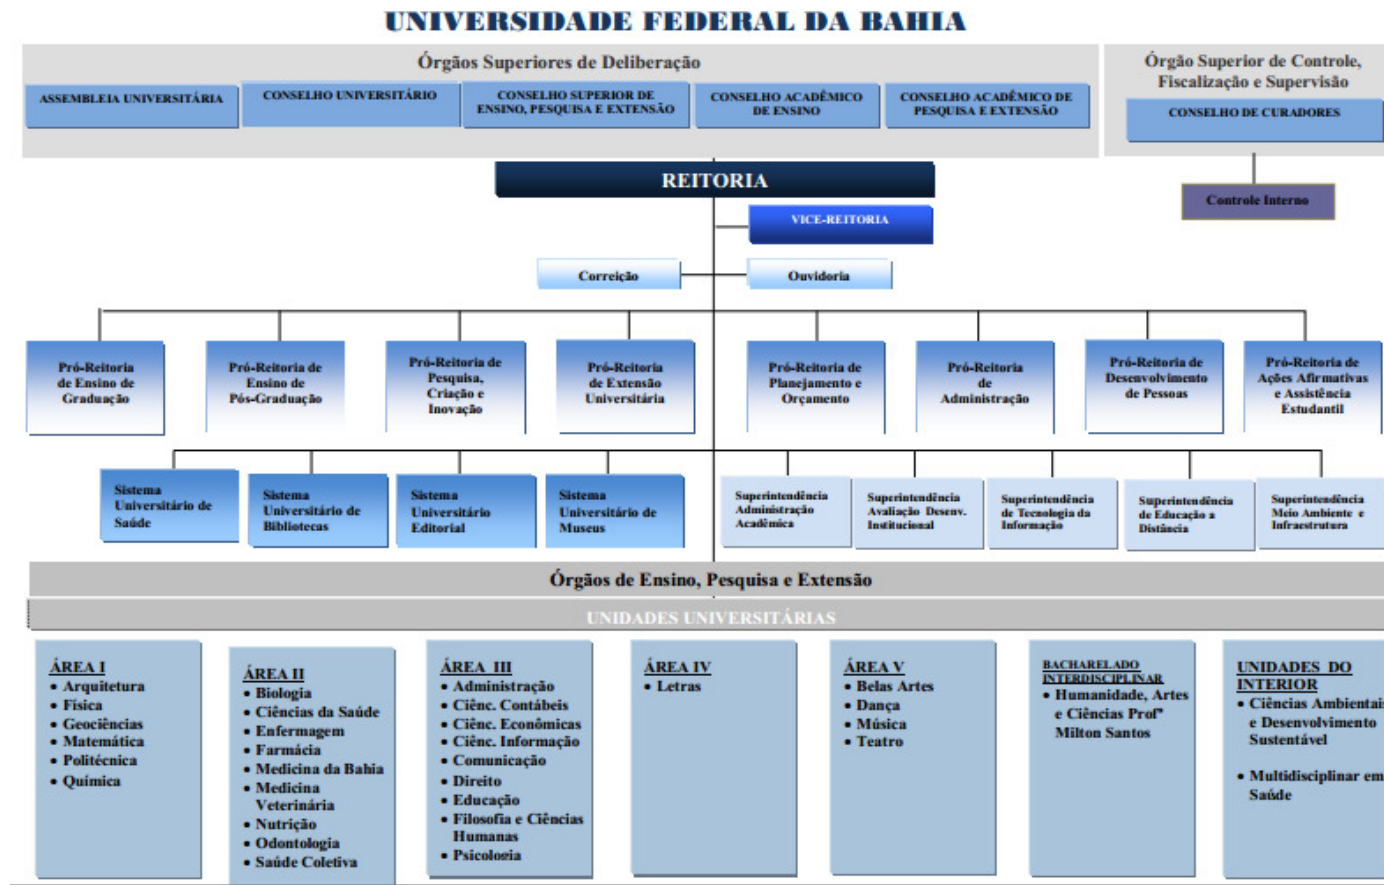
UNIVERSIDADE FEDERAL DA BAHIA

Órgãos Superiores de Deliberação

ASSEMBLEIA UNIVERSITÁRIA

CONSELHO UNIVERSITÁRIO

CONSELHO SUPERIOR DE ENSINO, PESQUISA E EXTENSÃO

CONSELHO ACADÊMICO DE ENSINO

CONSELHO ACADÊMICO DE PESQUISA E EXTENSÃO

Órgão Superior de Controle, Fiscalização e Supervisão

CONSELHO DE CURADORES

Controle Interno

REITORIA

VICE-REITORIA

Correição

Ouvidoria

Pró-Reitoria de Ensino de Graduação

Pró-Reitoria de Ensino de Pós-Graduação

Pró-Reitoria de Pesquisa, Criação e Inovação

Pró-Reitoria de Extensão Universitária

Pró-Reitoria de Planejamento e Orçamento

Pró-Reitoria de Administração

Pró-Reitoria de Desenvolvimento de Pessoas

Pró-Reitoria de Ações Afirmativas e Assistência Estudantil

Sistema Universitário de Saúde

Sistema Universitário de Bibliotecas

Sistema Universitário Editorial

Sistema Universitário de Museus

Superintendência Administração Acadêmica

Superintendência Avaliação Desenv. Institucional

Superintendência de Tecnologia da Informação

Superintendência de Educação a Distância

Superintendência Meio Ambiente e Infraestrutura

Órgãos de Ensino, Pesquisa e Extensão

UNIDADES UNIVERSITÁRIAS

ÁREA I
• Arquitetura
• Física
• Geociências
• Matemática
• Politécnica
• Química

ÁREA II
• Biologia
• Ciências da Saúde
• Enfermagem
• Farmácia
• Medicina da Bahia
• Medicina Veterinária
• Nutrição
• Odontologia
• Saúde Coletiva

ÁREA III
• Administração
• Ciênc. Contábeis
• Ciênc. Econômicas
• Ciênc. Informação
• Comunicação
• Direito
• Educação
• Filosofia e Ciências Humanas
• Psicologia

ÁREA IV
• Letras

ÁREA V
• Belas Artes
• Dança
• Música
• Teatro

BACHARELADO INTERDISCIPLINAR
• Humanidade, Artes e Ciências Profº Milton Santos

UNIDADES DO INTERIOR
• Ciências Ambientais e Desenvolvimento Sustentável

• Multidisciplinar em Saúde